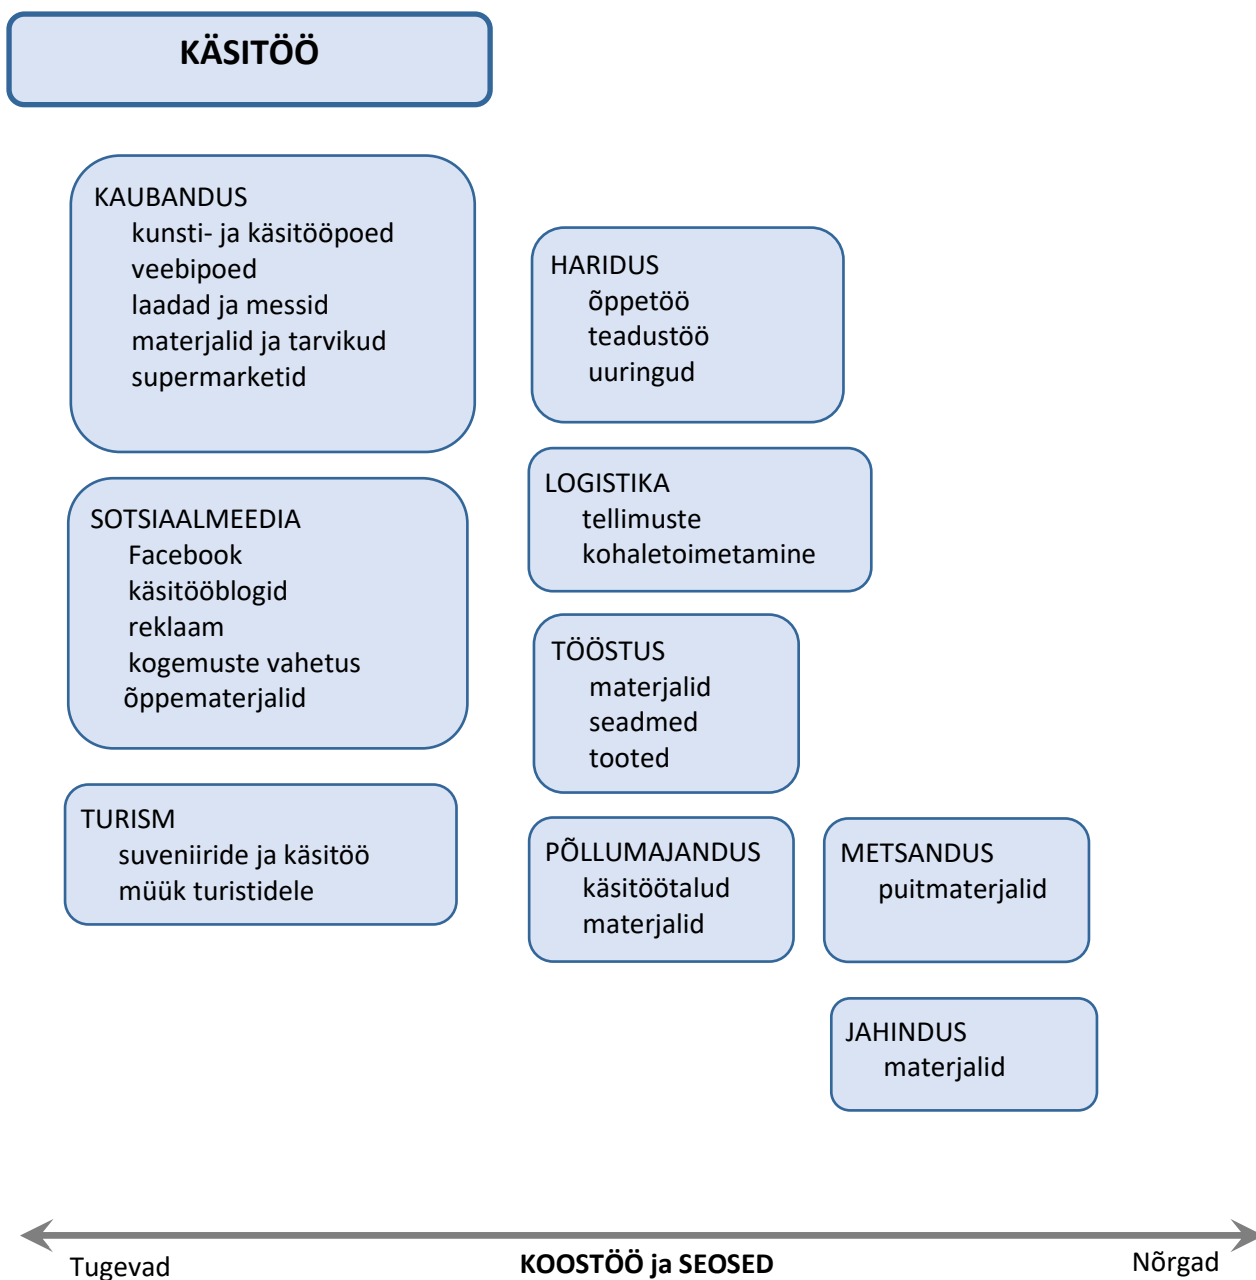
KÄSITÖÖ

KAUBANDUS
kunsti- ja käsitööpoed
veebipoed
laadad ja messid
materjalid ja tarvikud
supermarketid

SOTSIAALMEEDIA
Facebook
käsitööblogid
reklaam
kogemuste vahetus
õppematerjalid

TURISM
suveniiride ja käsitöö müük turistidele

HARIDUS
õppetöö
teadustöö
uuringud

LOGISTIKA
tellimuste
kohaletoimetamine

TÖÖSTUS
materjalid
seadmed
tooted

PÕLLUMAJANDUS
käsitöötalud
materjalid

METSANDUS
puitmaterjalid

JAHINDUS
materjalid

Tugevad
KOOSTÖÖ ja SEOSED
Nõrgad